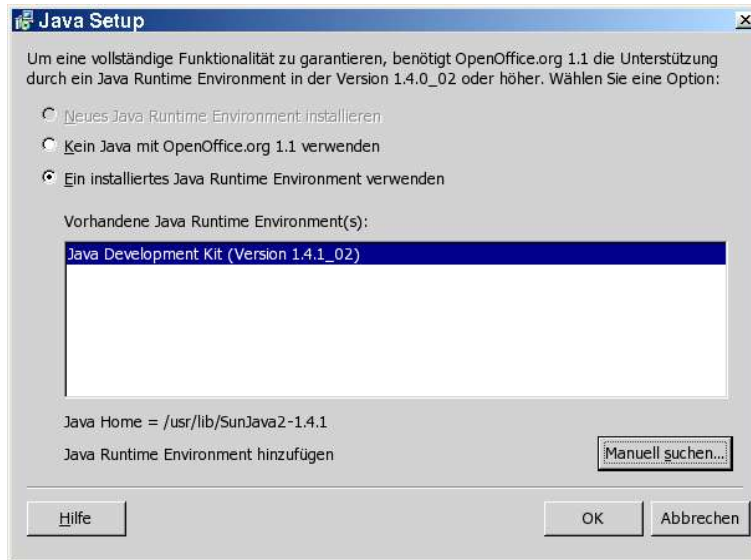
Java Setup

Um eine vollständige Funktionalität zu garantieren, benötigt OpenOffice.org 1.1 die Unterstützung durch ein Java Runtime Environment in der Version 1.4.0_02 oder höher. Wählen Sie eine Option:

Neues Java Runtime Environment installieren

Kein Java mit OpenOffice.org 1.1 verwenden

Ein installiertes Java Runtime Environment verwenden

Vorhandene Java Runtime Environment(s):

Java Development Kit (Version 1.4.1_02)

Java Home = /usr/lib/SunJava2-1.4.1

Java Runtime Environment hinzufügen

Manuell suchen...

Hilfe

OK

Abbrechen